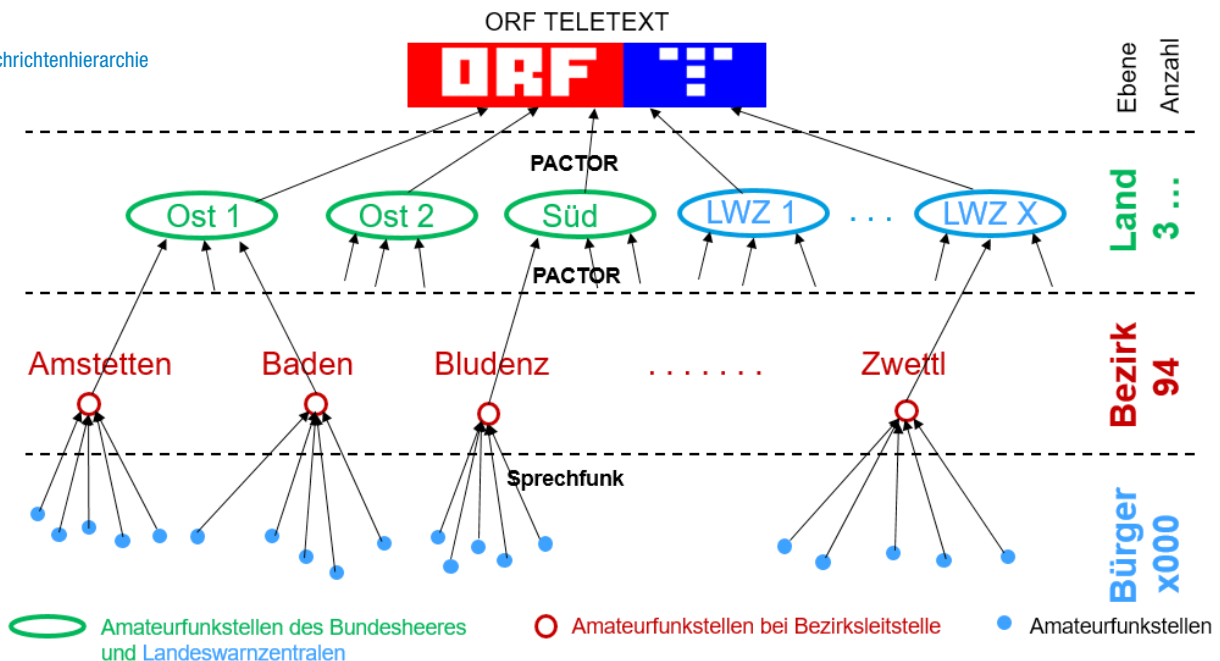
chrichtenhierarchie

ORF TELETEXT

ORF

Ebene Anzahl

PACTOR

Ost 1 Ost 2 Süd LWZ 1 . . . LWZ X

Land 3 ...

PACTOR

Amstetten Baden Bludenz . . . . . . . Zwettl

Bezirk 94

Sprechfunk

Bürger x000

Amateurfunkstellen des Bundesheeres und Landeswarnzentralen

Amateurfunkstellen bei Bezirksleitstelle

Amateurfunkstellen